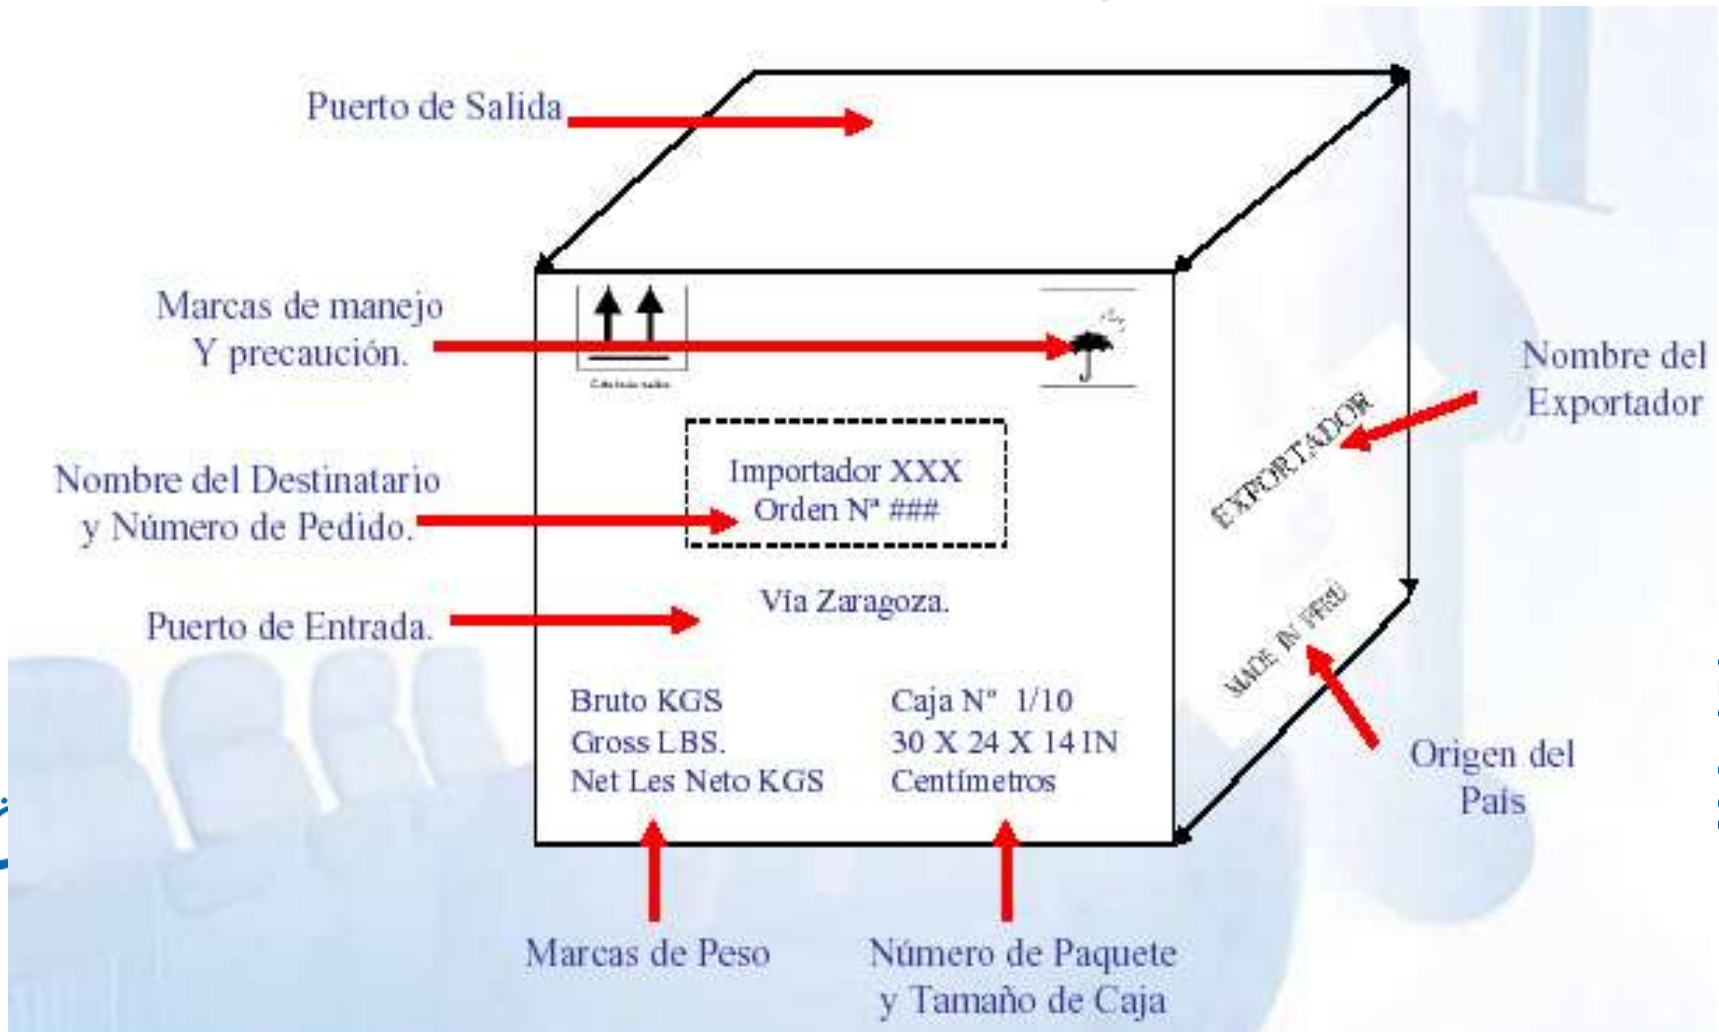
Puerto de Salida

Marcas de manejo
Y precaución.

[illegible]

Nombre del
Exportador

EXPORTADOR

Nombre del Destinatario
y Número de Pedido.

Importador XXX
Orden Nª ###

Puerto de Entrada.

Via Zaragoza.

MADE IN PERU

Bruto KGS
Gross LBS.
Net Les Neto KGS

Caja N° 1/10
30 X 24 X 14 IN
Centímetros

Origen del
País

Marcas de Peso

Número de Paquete
y Tamaño de Caja